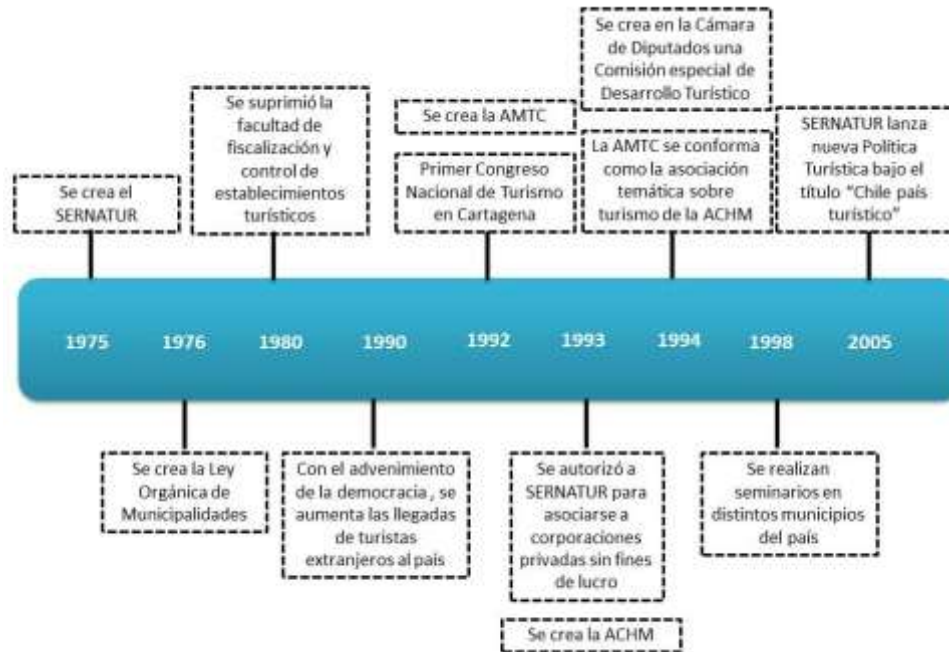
Se crea el SERNATUR

Se suprimió la facultad de fiscalización y control de establecimientos turísticos

Se crea la AMTC

Primer Congreso Nacional de Turismo en Cartagena

Se crea en la Cámara de Diputados una Comisión especial de Desarrollo Turístico

La AMTC se conforma como la asociación temática sobre turismo de la ACHM

SERNATUR lanza nueva Política Turística bajo el título "Chile país turístico"

1975 1976 1980 1990 1992 1993 1994 1998 2005

Se crea la Ley Orgánica de Municipalidades

Con el advenimiento de la democracia , se aumenta las llegadas de turistas extranjeros al país

Se autorizó a SERNATUR para asociarse a corporaciones privadas sin fines de lucro

Se crea la ACHM

Se realizan seminarios en distintos municipios del país